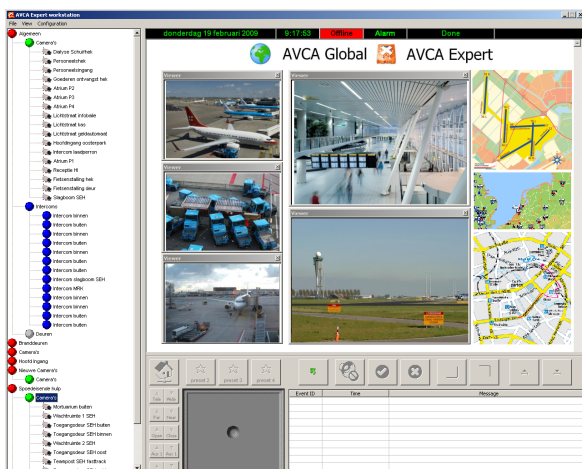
AVCA Expert workstation

File View Configuration

donderdag 19 februari 2009 | 9:17:53 | Offline | Alarm | Done

AVCA Global AVCA Expert

Algemeen
Camera's
Dialyse Schuirhek
Personeelshek
Personeelsingang
Goederen ontvangst hek
Atrium P2
Atrium P3
Atrium P4
Lichtstraat intobale
Lichtstraat koo
Lichtstraat geldautomaat
Hoofdingang oosterpart
Intercom laadperron
Atrium P1
Receptie M
Fietsenstalling hek
Fietsenstalling deur
Slagboom SEH
Intercoms
Intercom binnen
Intercom buiten
Intercom binnen
Intercom buiten
Intercom binnen
Intercom buiten
Intercom binnen
Intercom buiten
Intercom slagboom SEH
Intercom MRH
Intercom binnen
Intercom buiten
Intercom binnen
Intercom buiten
Deuren
Branddeuren
Camera's
Hoofdingang
Nieuwe Camera's
Camera's
Spoedeisende hulp
Camera's
Mortuarium buiten
Wachtruimte 1 SEH
Toegangsdeur SEH buiten
Toegangsdeur SEH binnen
Wachtruimte 2 SEH
Toegangsdeur SEH oost
Traappost SEH trapblack

Viewer
Viewer
Viewer
Viewer
Viewer

preset 1 preset 2 preset 3 preset 4

Event ID | Time | Message